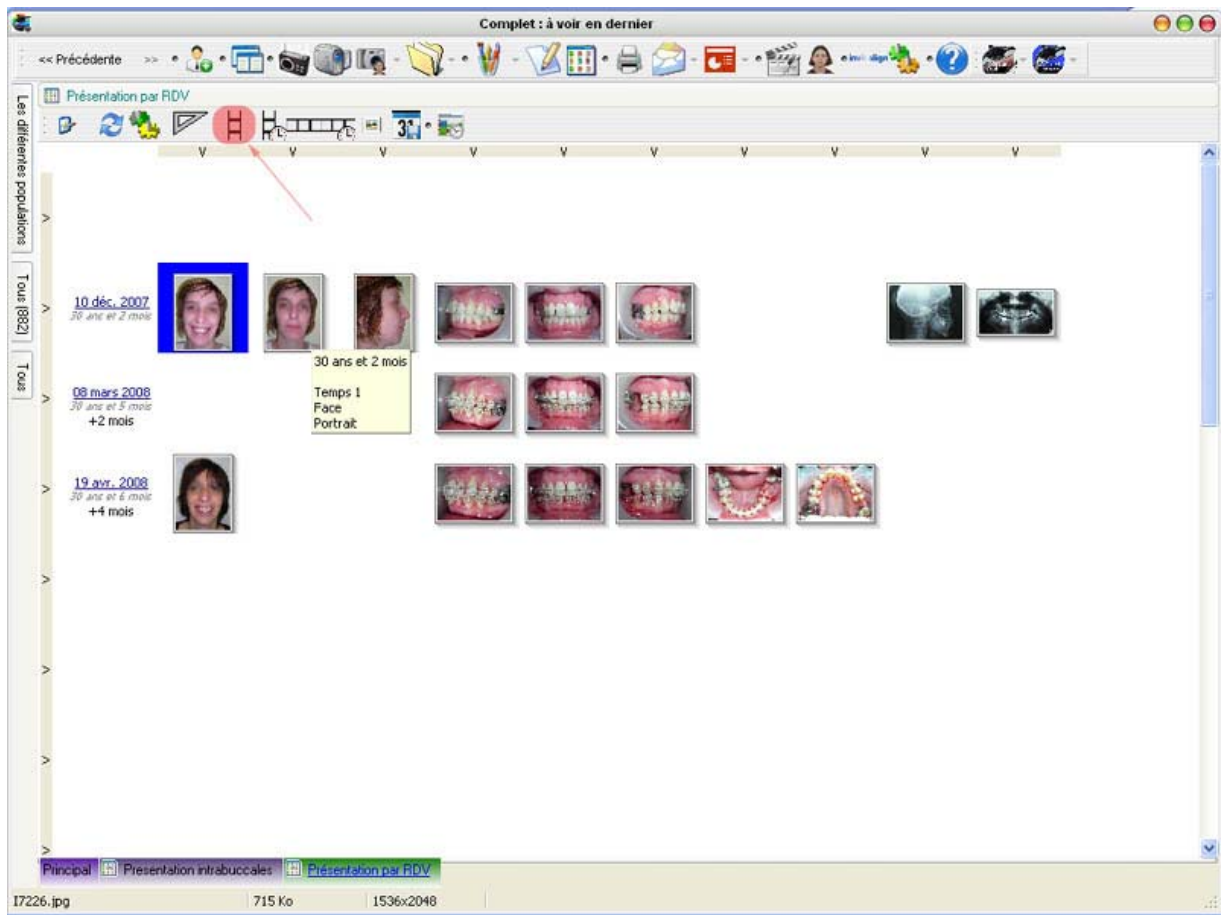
Complet : à voir en dernier

<< Précédente >>

Présentation par RDV

Les différentes populations

Tous [882]

Tous

v v v v v v v v v v

>

>

10 déc. 2007
30 ans et 2 mois

30 ans et 2 mois

Temps 1
Face
Portrait

>

08 mars 2008
30 ans et 5 mois
+2 mois

>

19 avr. 2008
30 ans et 6 mois
+4 mois

>

>

>

>

Principal | Presentation intrabuccales | Présentation par RDV

I7226.jpg | 715 Ko | 1536x2048